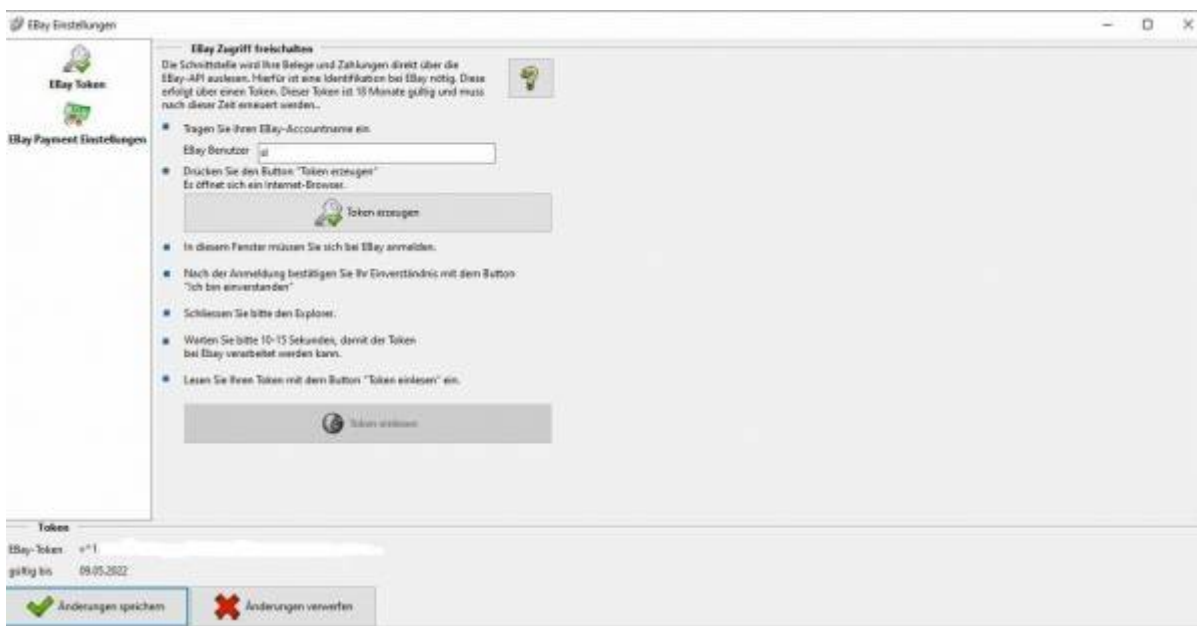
EBay Einstellungen

EBay Token

EBay Payment Einstellungen

EBay Zugriff freischalten

Die Schnittstelle wird Ihre Belege und Zahlungen direkt über die EBay-API auslesen. Hierfür ist eine Identifikation bei EBay nötig. Diese erfolgt über einen Token. Dieser Token ist 18 Monate gültig und muss nach dieser Zeit erneuert werden.

Tragen Sie Ihren EBay-Accountname ein.

EBay Benutzer al

Drücken Sie den Button "Token erzeugen"
Es öffnet sich ein Internet-Browser.

Token erzeugen

In diesem Fenster müssen Sie sich bei EBay anmelden.

Nach der Anmeldung bestätigen Sie Ihr Einverständnis mit dem Button "Ich bin einverstanden"

Schliessen Sie bitte den Explorer.

Warten Sie bitte 10-15 Sekunden, damit der Token bei Ebay verarbeitet werden kann.

Lesen Sie Ihren Token mit dem Button "Token einlesen" ein.

Token einlesen

Token

EBay-Token v^1.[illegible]

gültig bis 09.05.2022

Änderungen speichern

Änderungen verwerfen